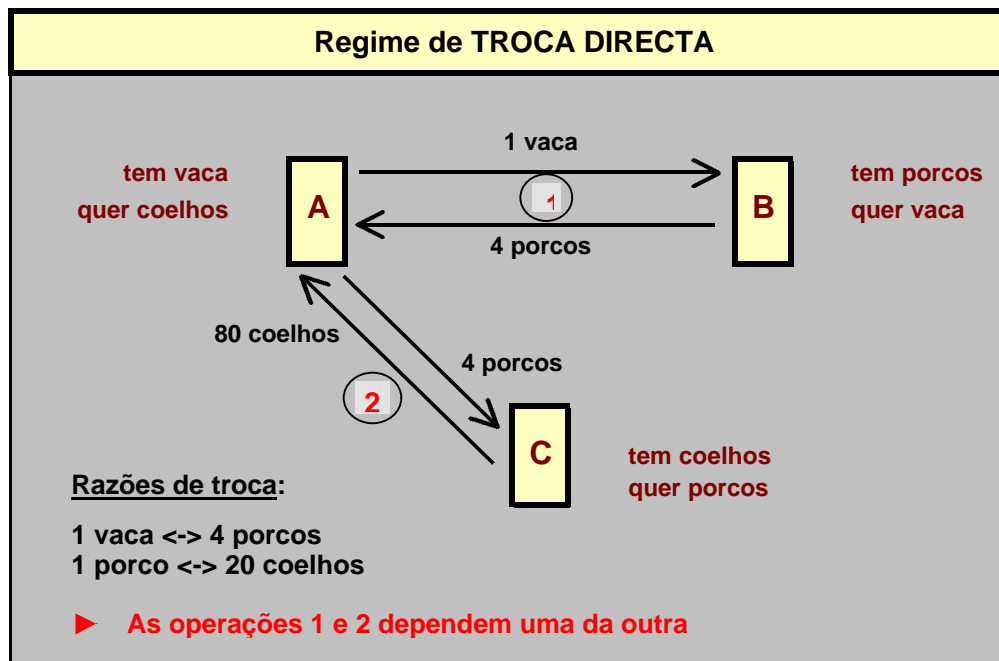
Regime de TROCA DIRECTA

tem vaca
quer coelhos

A

1 vaca

1

4 porcos

B

tem porcos
quer vaca

80 coelhos

4 porcos

2

C

tem coelhos
quer porcos

Razões de troca:

1 vaca <-> 4 porcos
1 porco <-> 20 coelhos

► As operações 1 e 2 dependem uma da outra